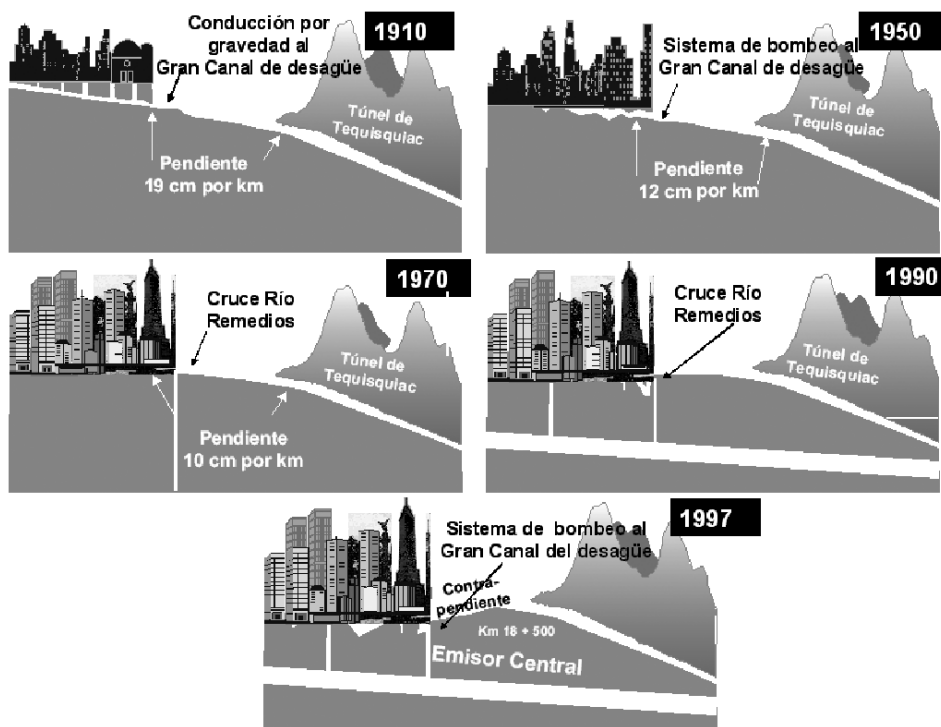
Conducción por gravedad al Gran Canal de desagüe

1910

Túnel de Tequisquiac

Pendiente 19 cm por km

Sistema de bombeo al Gran Canal de desagüe

1950

Túnel de Tequisquiac

Pendiente 12 cm por km

1970

Cruce Río Remedios

Túnel de Tequisquiac

Pendiente 10 cm por km

1990

Cruce Río Remedios

Túnel de Tequisquiac

Sistema de bombeo al Gran Canal del desagüe

1997

Contra-pendiente

Km 18 + 500

Emisor Central